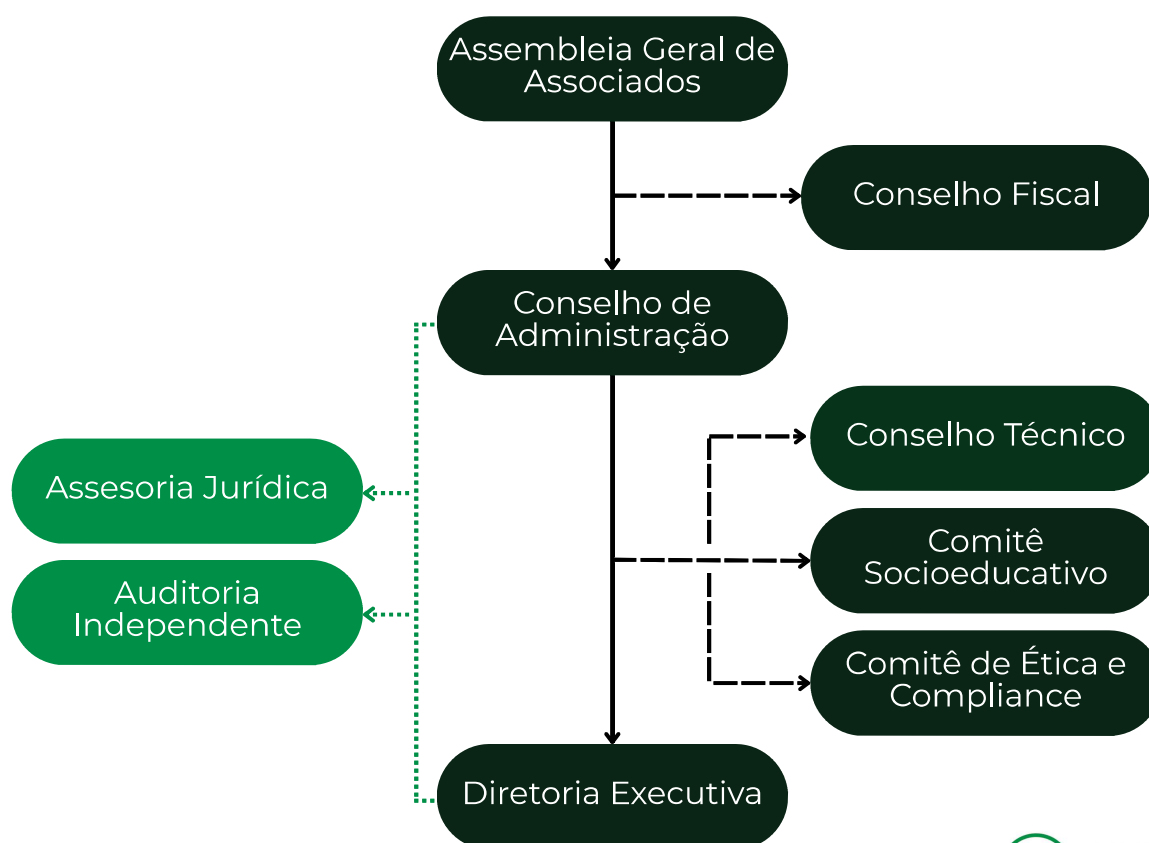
Assembleia Geral de Associados

Conselho Fiscal

Conselho de Administração

Conselho Técnico

Assesoria Jurídica

Comitê Socioeducativo

Auditoria Independente

Comitê de Ética e Compliance

Diretoria Executiva